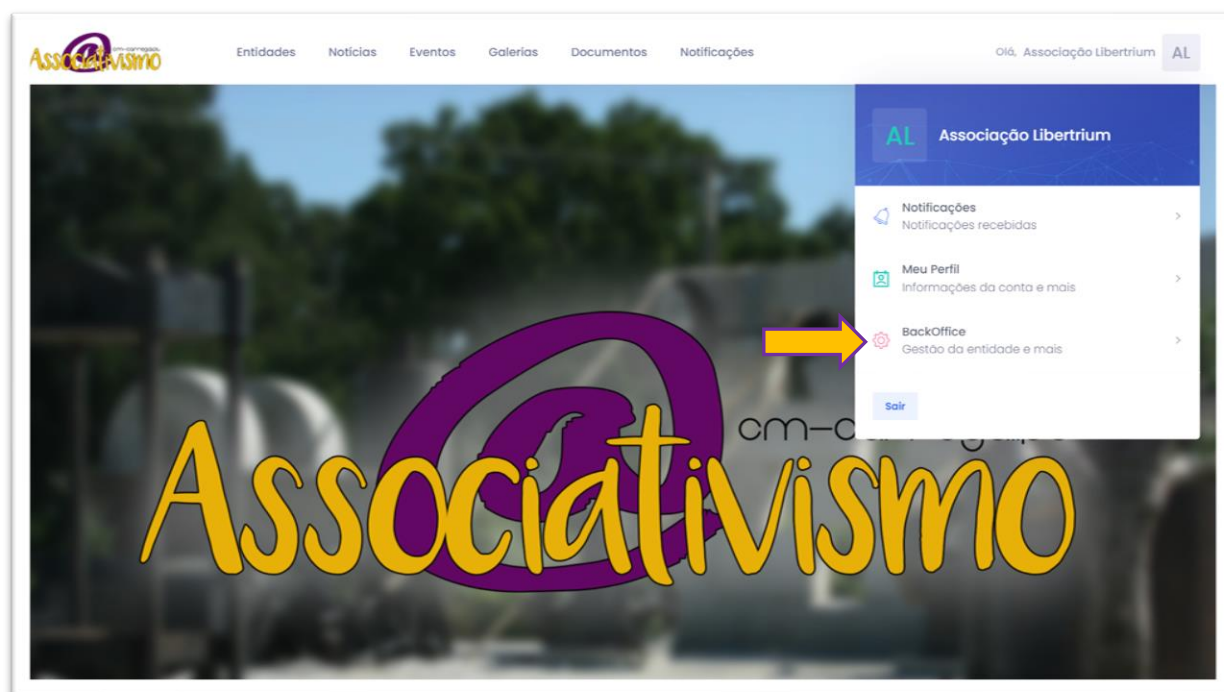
Associativismo cm-carregal

Entidades Notícias Eventos Galerias Documentos Notificações

Olá, Associação Libertrium AL

AL Associação Libertrium

Notificações
Notificações recebidas

Meu Perfil
Informações da conta e mais

BackOffice
Gestão da entidade e mais

Sair

cm-c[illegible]

Associativismo